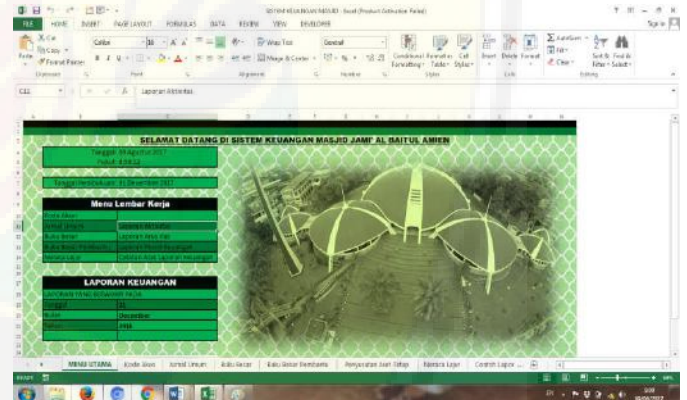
SISTEM KEUANGAN MASJID - Excel (Product Activation Failed)

FILE HOME INSERT PAGE LAYOUT FORMULAS DATA REVIEW VIEW DEVELOPER

Sign in

Cut Copy Format Painter Calibri 16 Wrap Text General Merge & Center Conditional Formatting Format as Table Cell Styles Insert Delete Format AutoSum Fill Clear Sort & Filter Find & Select

Clipboard Font Alignment Number Styles Cells Editing

C11 Laporan Aktivitas

SELAMAT DATANG DI SISTEM KEUANGAN MASJID JAMI' AL BAITUL AMIEN

Tanggal: 08 Agustus 2017

Pukul: 4:08:52

Tanggal Pembukuan: 31 Desember 2017

Menu Lembar Kerja

Kode Akun

Jurnal Umum

Buku Besar

Buku Besar Pembantu

Neraca Lajur

Jurnal Umum

Laporan Aktivitas

Laporan Arus Kas

Catatan atas Laporan Keuangan

LAPORAN KEUANGAN

LAPORAN YANG DIINGINKAN PADA

Tanggal

31

Bulan

Desember

Tahun

2017

MENU UTAMA Kode Akun Jurnal Umum Buku Besar Buku Besar Pembantu Penyesuaian Aset Tetap Neraca Lajur Contoh Lapor ...

READY

100%

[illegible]

08/08/2017